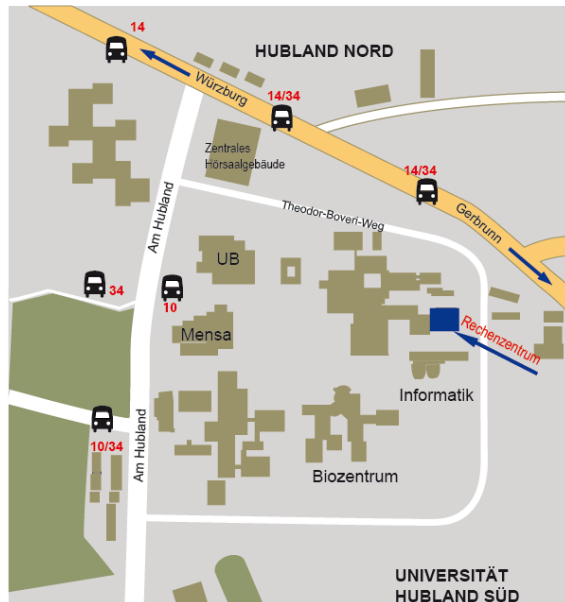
14

HUBLAND NORD

Würzburg

14/34

Zentrales Hörsaalgebäude

14/34

Gerbrunn

Am Hubland

Theodor-Boveri-Weg

UB

34

10

Mensa

Rechenzentrum

Informatik

10/34

Am Hubland

Biozentrum

UNIVERSITÄT HUBLAND SÜD